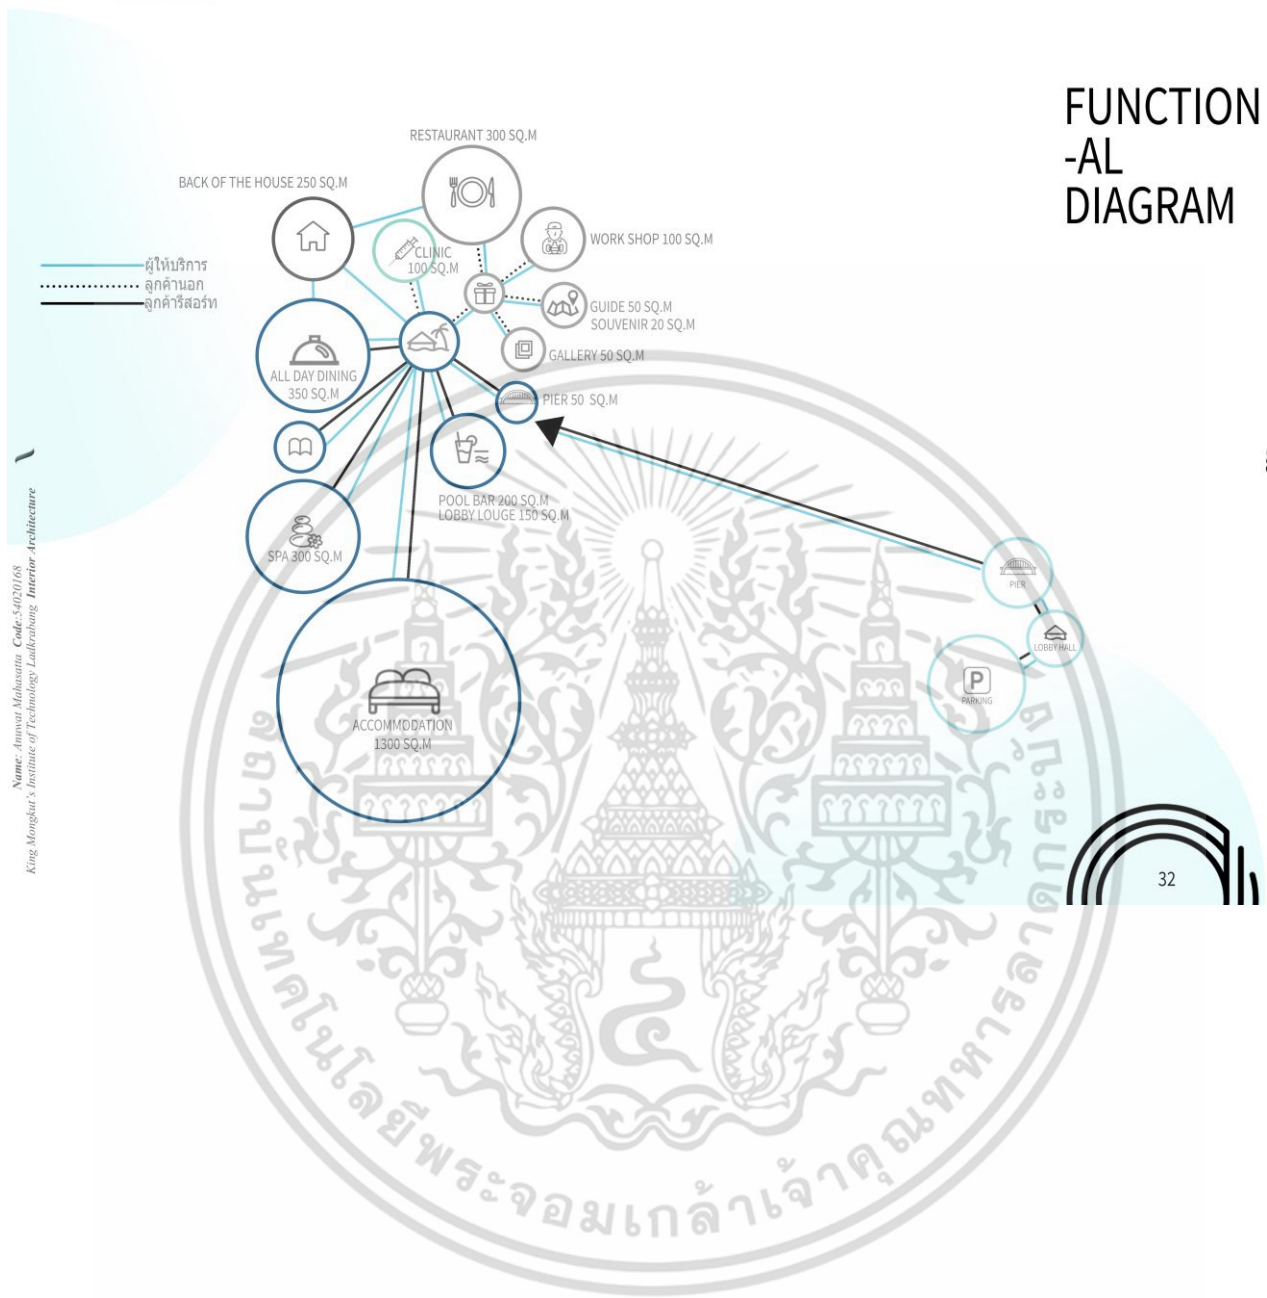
FUNCTION
-AL
DIAGRAM

ผู้ให้บริการ
ลูกค้านอก
ลูกค้ารีสอร์ท

RESTAURANT 300 SQ.M

BACK OF THE HOUSE 250 SQ.M

CLINIC 100 SQ.M

WORK SHOP 100 SQ.M

GUIDE 50 SQ.M
SOUVENIR 20 SQ.M

GALLERY 50 SQ.M

ALL DAY DINING 350 SQ.M

PIER 50 SQ.M

POOL BAR 200 SQ.M
LOBBY LOUGE 150 SQ.M

SPA 300 SQ.M

ACCOMMODATION 1300 SQ.M

PIER

LOBBY HALL

P
PARKING

32

Name: Anuwat Mahasattu Code:54020168
King Mongkut's Institute of Technology Ladkrabang Interior Architecture

สถาบันเทคโนโลยีพระจอมเกล้าเจ้าคุณทหารลาดกระบัง